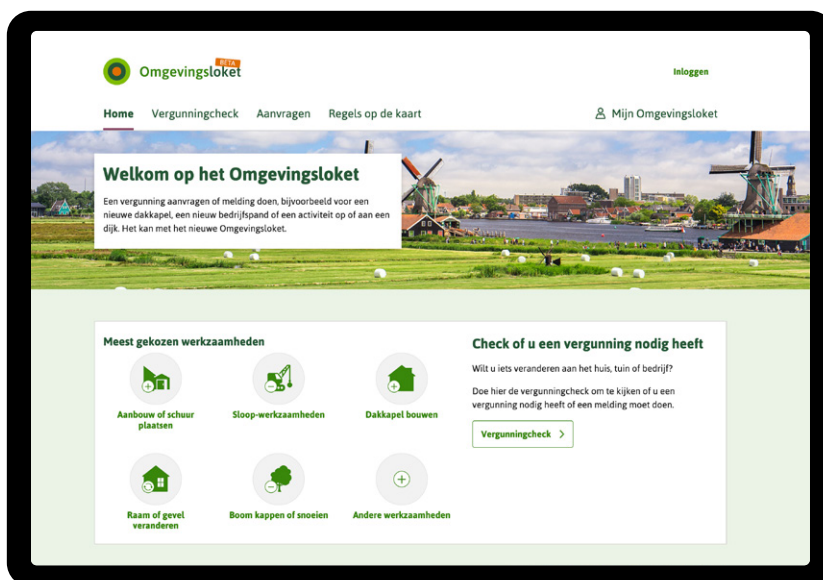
Omgevingsloket BETA

Inloggen

Home Vergunningcheck Aanvragen Regels op de kaart

Mijn Omgevingsloket

Welkom op het Omgevingsloket

Een vergunning aanvragen of melding doen, bijvoorbeeld voor een nieuwe dakkapel, een nieuw bedrijfspand of een activiteit op of aan een dijk. Het kan met het nieuwe Omgevingsloket.

Meest gekozen werkzaamheden

Aanbouw of schuur plaatsen

Sloop-werkzaamheden

Dakkapel bouwen

Raam of gevel veranderen

Boom kappen of snoeien

Andere werkzaamheden

Check of u een vergunning nodig heeft

Wilt u iets veranderen aan het huis, tuin of bedrijf?

Doe hier de vergunningcheck om te kijken of u een vergunning nodig heeft of een melding moet doen.

Vergunningcheck